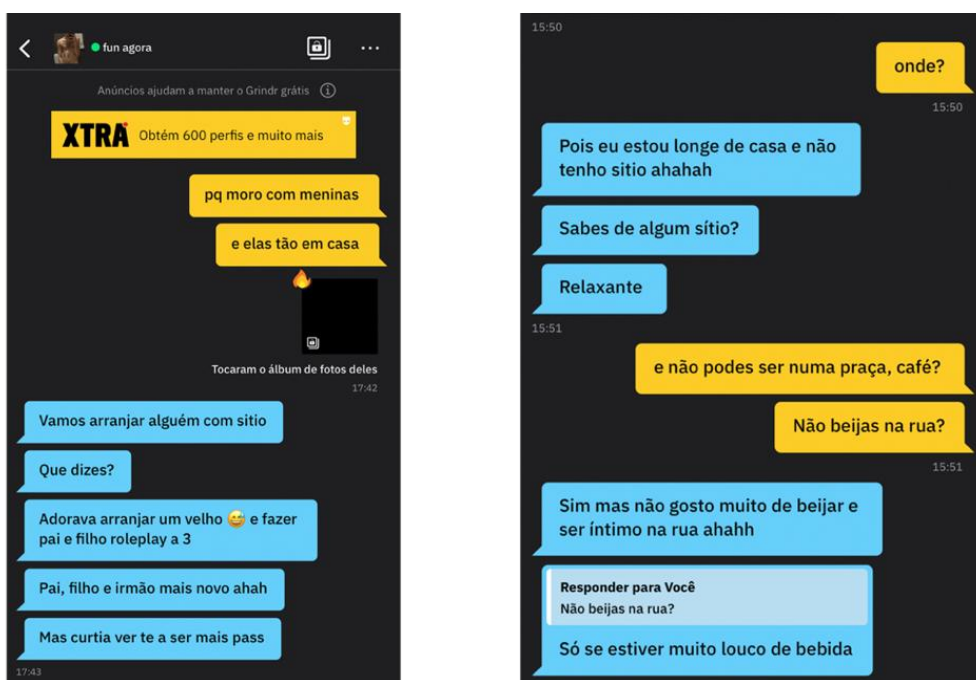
fun agora

Anúncios ajudam a manter o Grindr grátis

XTRA Obtém 600 perfis e muito mais

pq moro com meninas

e elas tão em casa

Tocaram o álbum de fotos deles

17:42

Vamos arranjar alguém com sitio

Que dizes?

Adorava arranjar um velho 😅 e fazer pai e filho roleplay a 3

Pai, filho e irmão mais novo ahah

Mas curtia ver te a ser mais pass

17:43

15:50

onde?

15:50

Pois eu estou longe de casa e não tenho sitio ahahah

Sabes de algum sítio?

Relaxante

15:51

e não podes ser numa praça, café?

Não beijas na rua?

15:51

Sim mas não gosto muito de beijar e ser íntimo na rua ahahh

Responder para Você
Não beijas na rua?

Só se estiver muito louco de bebida